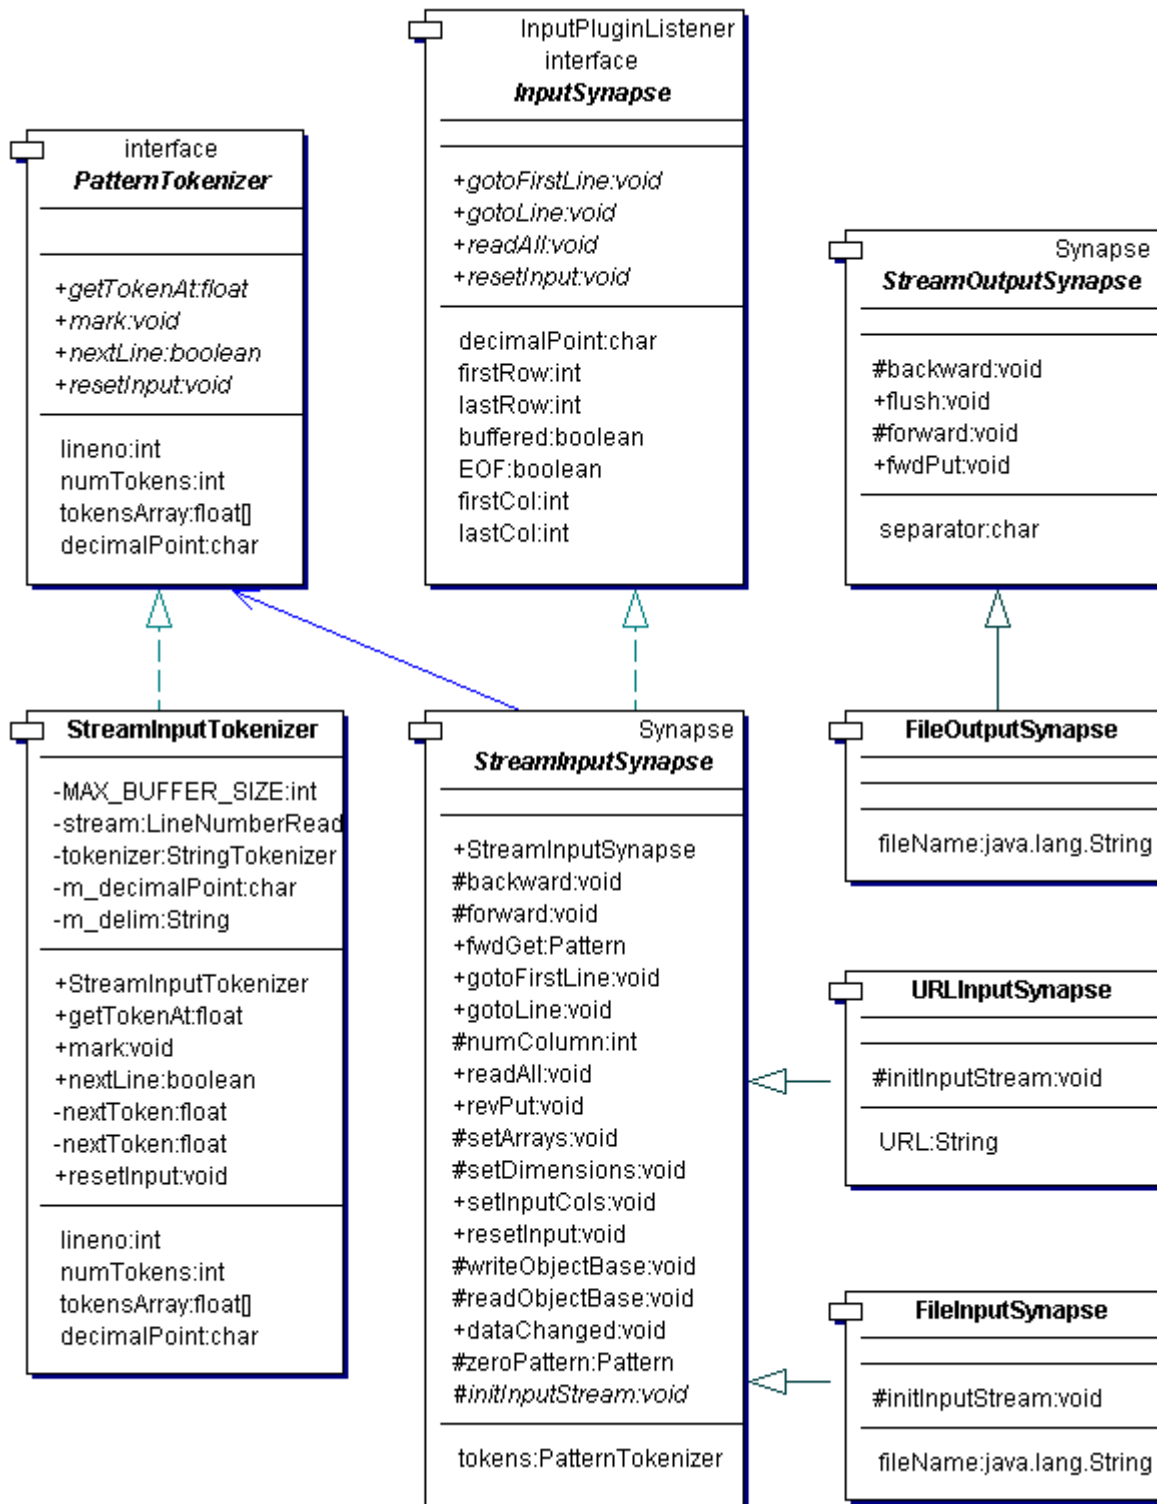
interface
*PatternTokenizer*

+*getTokenAt:float*
+*mark:void*
+*nextLine:boolean*
+*resetInput:void*

lineno:int
numTokens:int
tokensArray:float[]
decimalPoint:char

InputPluginListener
interface
*InputSynapse*

+*gotoFirstLine:void*
+*gotoLine:void*
+*readAll:void*
+*resetInput:void*

decimalPoint:char
firstRow:int
lastRow:int
buffered:boolean
EOF:boolean
firstCol:int
lastCol:int

Synapse
*StreamOutputSynapse*

#backward:void
+flush:void
#forward:void
+fwdPut:void

separator:char

StreamInputTokenizer

-MAX_BUFFER_SIZE:int
-stream:LineNumberRead
-tokenizer:StringTokenizer
-m_decimalPoint:char
-m_delim:String

+StreamInputTokenizer
+getTokenAt:float
+mark:void
+nextLine:boolean
-nextToken:float
-nextToken:float
+resetInput:void

lineno:int
numTokens:int
tokensArray:float[]
decimalPoint:char

Synapse
*StreamInputSynapse*

+StreamInputSynapse
#backward:void
#forward:void
+fwdGet:Pattern
+gotoFirstLine:void
+gotoLine:void
#numColumn:int
+readAll:void
+revPut:void
#setArrays:void
#setDimensions:void
+setInputCols:void
+resetInput:void
#writeObjectBase:void
#readObjectBase:void
+dataChanged:void
#zeroPattern:Pattern
#*initInputStream:void*

tokens:PatternTokenizer

FileOutputSynapse

fileName:java.lang.String

URLInputSynapse

#initInputStream:void

URL:String

FileInputSynapse

#initInputStream:void

fileName:java.lang.String